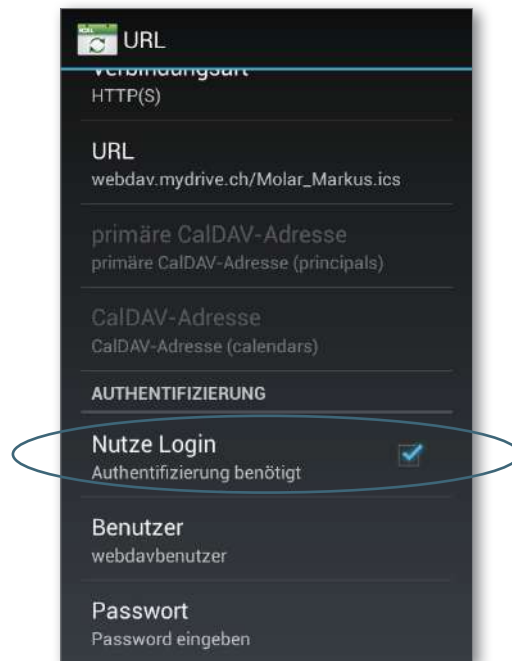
URL

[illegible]

HTTP(S)

URL

webdav.mydrive.ch/Molar_Markus.ics

primäre CalDAV-Adresse

primäre CalDAV-Adresse (principals)

CalDAV-Adresse

CalDAV-Adresse (calendars)

AUTHENTIFIZIERUNG

Nutze Login

Authentifizierung benötigt

Benutzer

webdavbenutzer

Passwort

Password eingeben